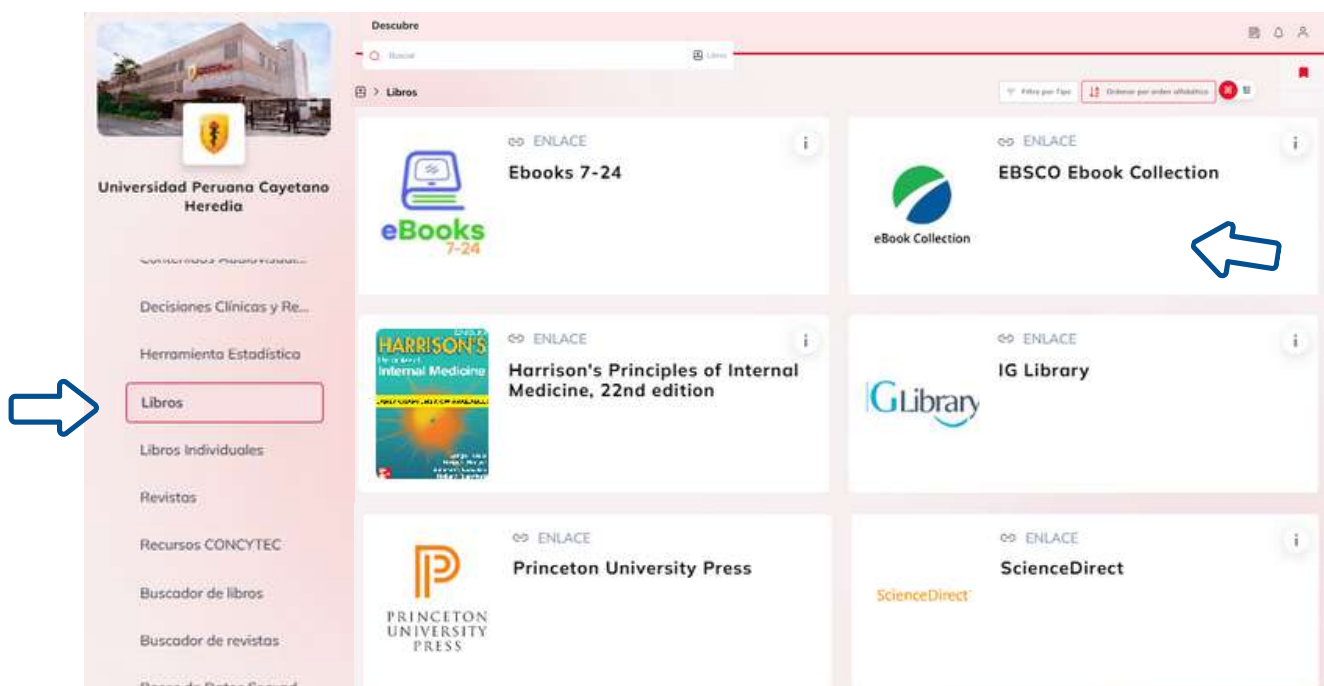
Universidad Peruana Cayetano Heredia

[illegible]

Decisiones Clínicas y Re...

Herramienta Estadística

Libros

Libros Individuales

Revistas

Recursos CONCYTEC

Buscador de libros

Buscador de revistas

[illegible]

Descubre

Buscar

Libros

> Libros

Filtro por Tipo

Ordenar por orden alfabético

ENLACE

eBooks 7-24

Ebooks 7-24

ENLACE

eBook Collection

EBSCO Ebook Collection

HARRISON'S Internal Medicine

ENLACE

Harrison's Principles of Internal Medicine, 22nd edition

ENLACE

IGLibrary

IG Library

PRINCETON UNIVERSITY PRESS

ENLACE

Princeton University Press

ENLACE

ScienceDirect

ScienceDirect